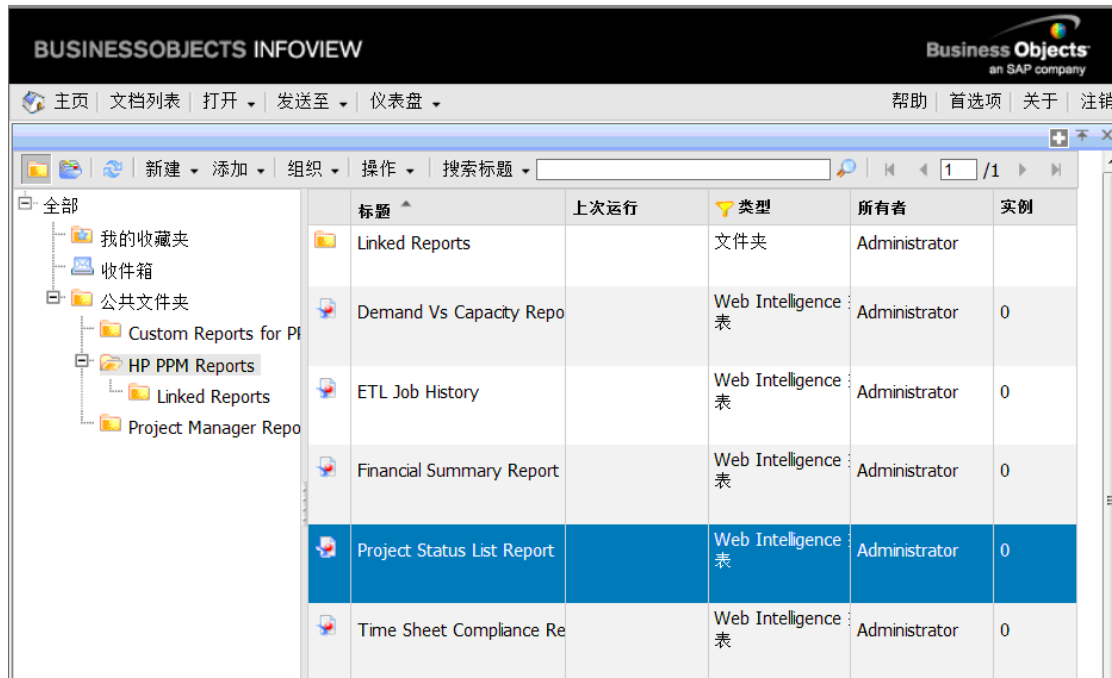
BUSINESSOBJECTS INFOVIEW

Business Objects
an SAP company

主页 | 文档列表 | 打开 ▾ | 发送至 ▾ | 仪表盘 ▾

帮助 | 首选项 | 关于 | 注销

新建 ▾ 添加 ▾ | 组织 ▾ | 操作 ▾ | 搜索标题 ▾

1 /1

全部
我的收藏夹
收件箱
公共文件夹
Custom Reports for PI
HP PPM Reports
Linked Reports
Project Manager Repo

| | 标题 | 上次运行 | 类型 | 所有者 | 实例 |
|---|---|---|---|---|---|
| | Linked Reports | | 文件夹 | Administrator | |
| | Demand Vs Capacity Repo | | Web Intelligence 表 | Administrator | 0 |
| | ETL Job History | | Web Intelligence 表 | Administrator | 0 |
| | Financial Summary Report | | Web Intelligence 表 | Administrator | 0 |
| | Project Status List Report | | Web Intelligence 表 | Administrator | 0 |
| | Time Sheet Compliance Re | | Web Intelligence 表 | Administrator | 0 |